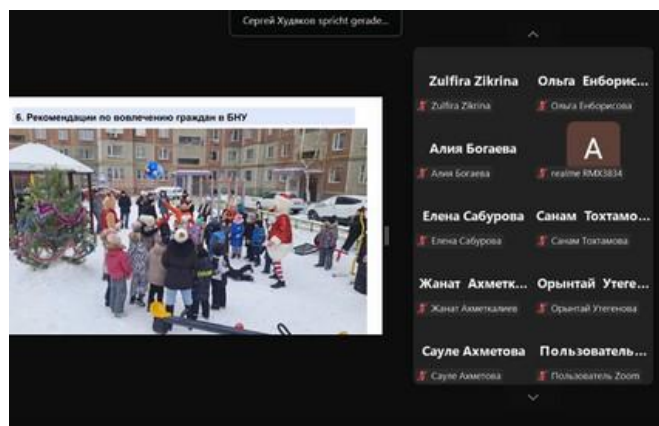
Сергей Худяков spricht gerade...

6. Рекомендации по вовлечению граждан в БНУ

Zulfira Zikrina
Zulfira Zikrina

Ольга Енборис...
Ольга Енборисова

Алия Богаева
Алия Богаева

A
realme RMX3834

Елена Сабурова
Елена Сабурова

Санам Тохтамо...
Санам Тохтамова

Жанат Ахметк...
Жанат Ахметкалиев

Орынтай Утеге...
Орынтай Утегенова

Сауле Ахметова
Сауле Ахметова

Пользователь...
Пользователь Zoom